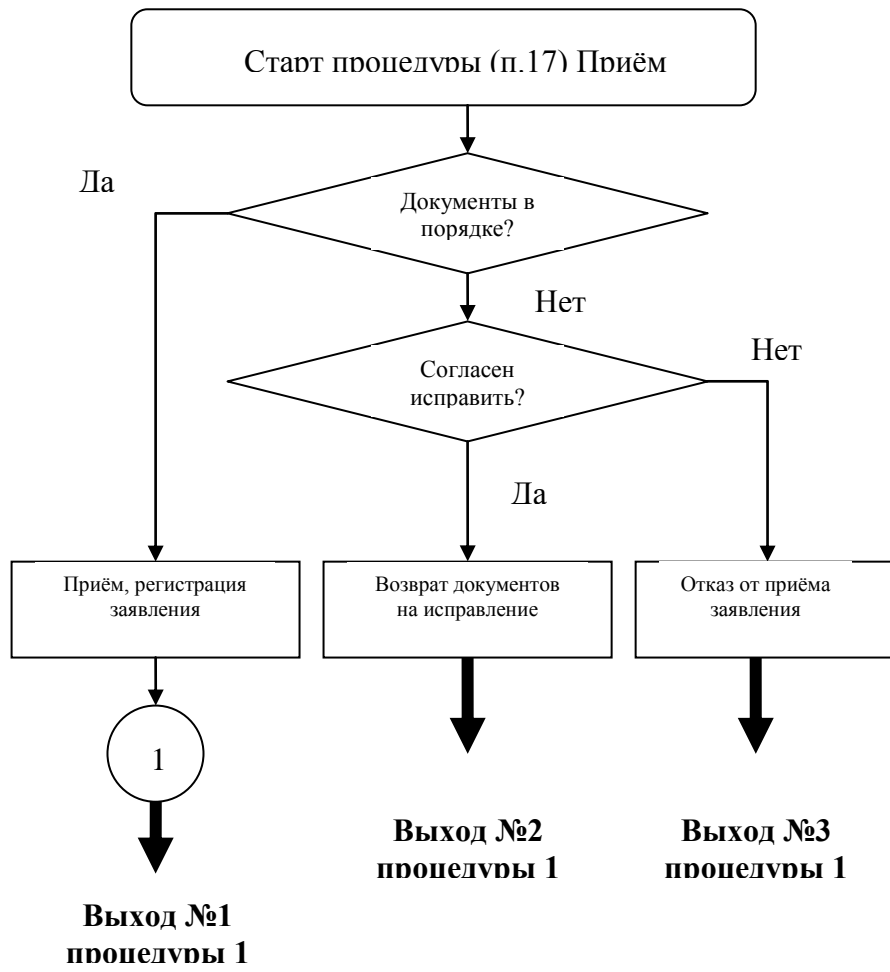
Старт процедуры (п.17) Приём

Да

Документы в порядке?

Нет

Согласен исправить?

Нет

Да

Приём, регистрация заявления

Возврат документов на исправление

Отказ от приёма заявления

1

Выход №2 процедуры 1

Выход №3 процедуры 1

Выход №1 процедуры 1